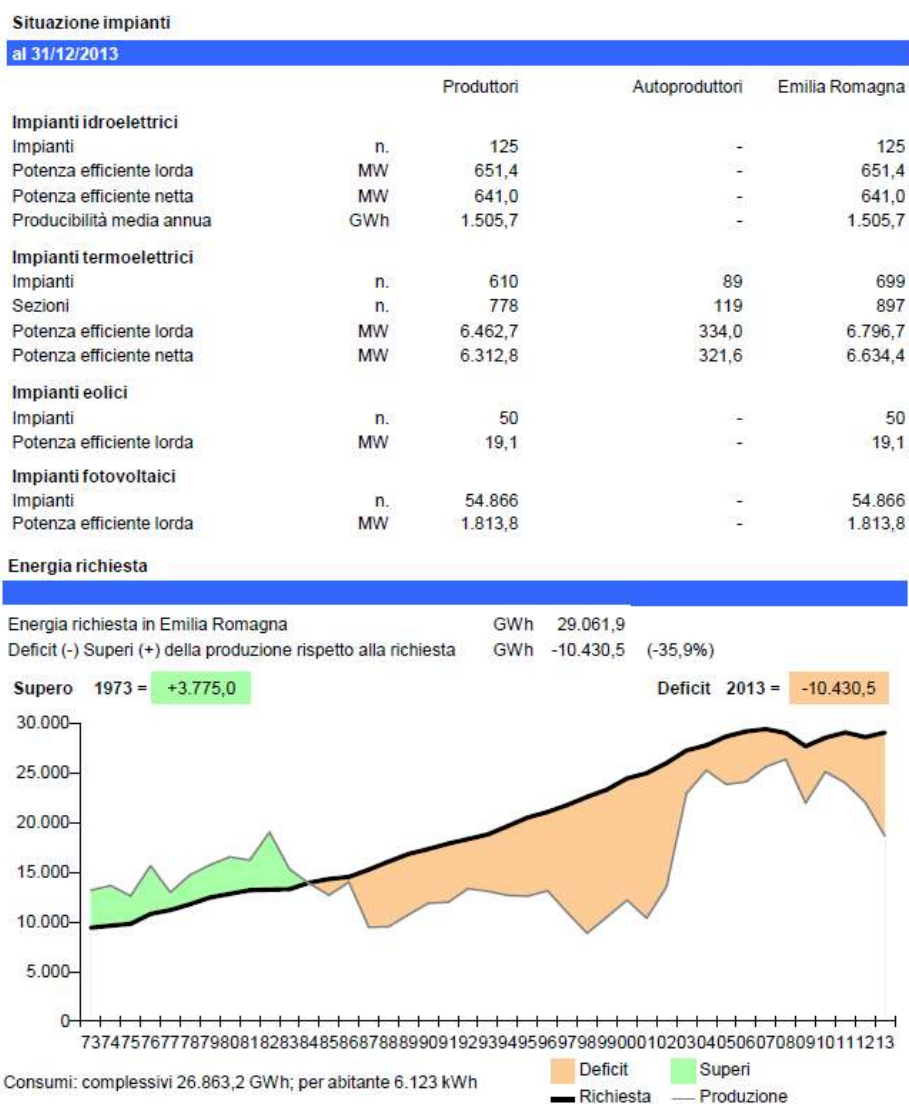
Situazione impianti

al 31/12/2013

| | | Produttori | Autoproduttori | Emilia Romagna |
|---|---|---|---|---|
| **Impianti idroelettrici** | | | | |
| Impianti | n. | 125 | - | 125 |
| Potenza efficiente lorda | MW | 651,4 | - | 651,4 |
| Potenza efficiente netta | MW | 641,0 | - | 641,0 |
| Producibilità media annua | GWh | 1.505,7 | - | 1.505,7 |
| **Impianti termoelettrici** | | | | |
| Impianti | n. | 610 | 89 | 699 |
| Sezioni | n. | 778 | 119 | 897 |
| Potenza efficiente lorda | MW | 6.462,7 | 334,0 | 6.796,7 |
| Potenza efficiente netta | MW | 6.312,8 | 321,6 | 6.634,4 |
| **Impianti eolici** | | | | |
| Impianti | n. | 50 | - | 50 |
| Potenza efficiente lorda | MW | 19,1 | - | 19,1 |
| **Impianti fotovoltaici** | | | | |
| Impianti | n. | 54.866 | - | 54.866 |
| Potenza efficiente lorda | MW | 1.813,8 | - | 1.813,8 |

Energia richiesta

Energia richiesta in Emilia Romagna GWh 29.061,9
Deficit (-) Superi (+) della produzione rispetto alla richiesta GWh -10.430,5 (-35,9%)

Supero 1973 = +3.775,0

Deficit 2013 = -10.430,5

30.000
25.000
20.000
15.000
10.000
5.000
0

73747576777879808182838485868788899091929394959697989900010203040506070809101112 13

Consumi: complessivi 26.863,2 GWh; per abitante 6.123 kWh

Deficit
Superi
Richiesta
Produzione